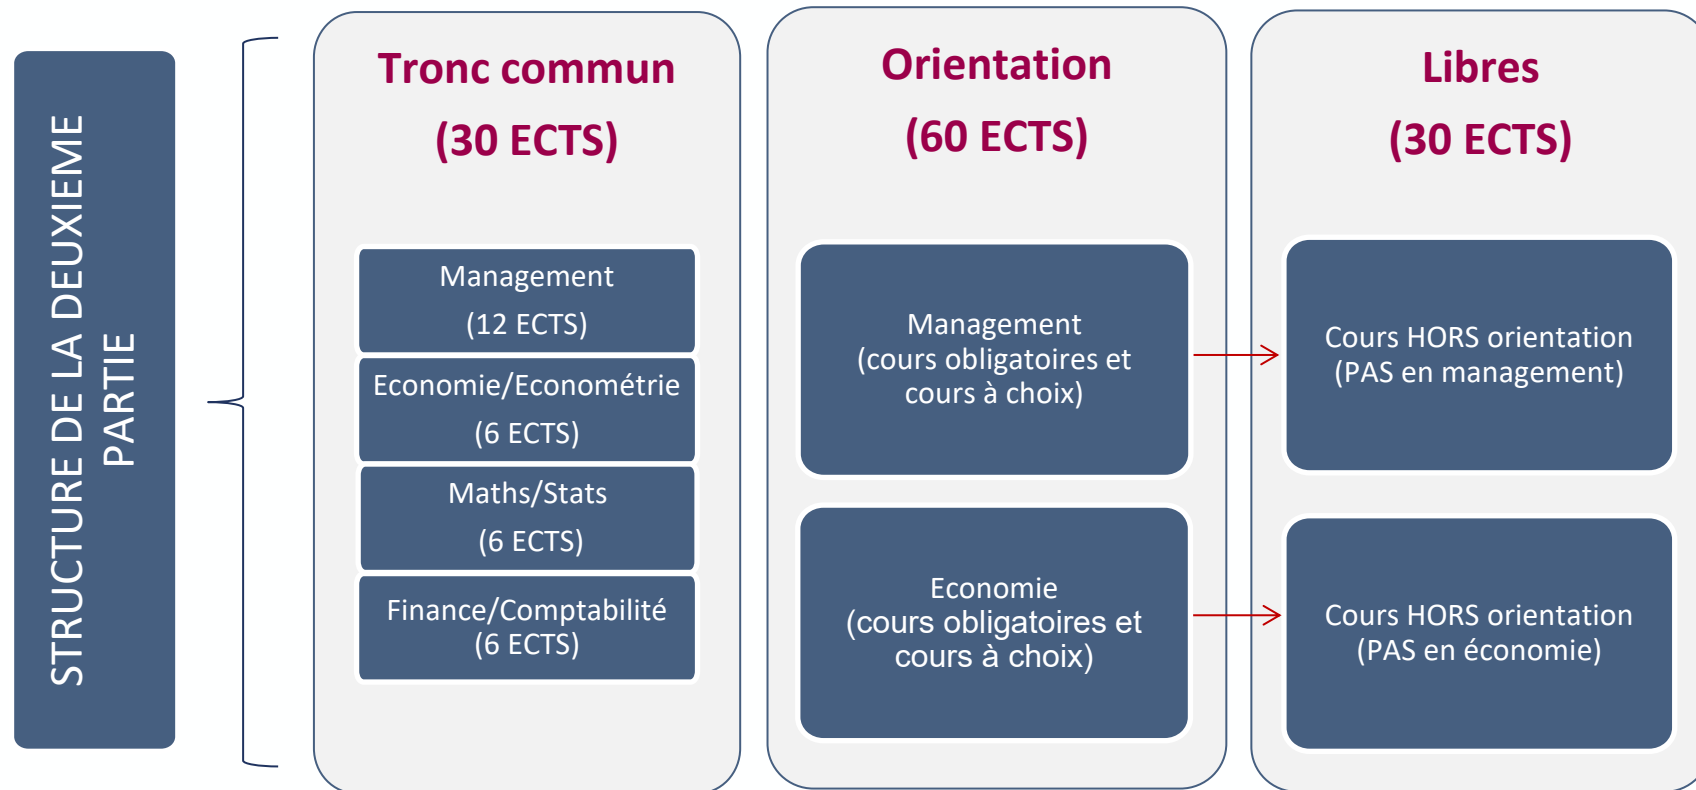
STRUCTURE DE LA DEUXIEME PARTIE

Tronc commun
(30 ECTS)

Management
(12 ECTS)

Economie/Econométrie
(6 ECTS)

Maths/Stats
(6 ECTS)

Finance/Comptabilité
(6 ECTS)

Orientation
(60 ECTS)

Management
(cours obligatoires et cours à choix)

Economie
(cours obligatoires et cours à choix)

Libres
(30 ECTS)

Cours HORS orientation
(PAS en management)

Cours HORS orientation
(PAS en économie)